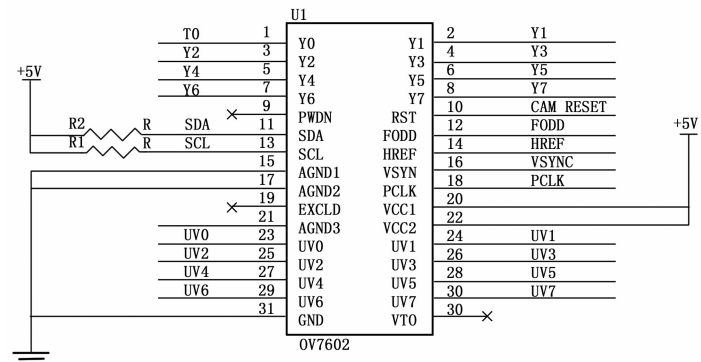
U1

T0 1 Y0
Y2 3 Y2
Y4 5 Y4
Y6 7 Y6
9 PWDN
R2 R SDA 11 SDA
R1 R SCL 13 SCL
15 AGND1
17 AGND2
19 EXCLD
21 AGND3
UV0 23 UV0
UV2 25 UV2
UV4 27 UV4
UV6 29 UV6
31 GND

+5V

Y1 2 Y1
Y3 4 Y3
Y5 6 Y5
Y7 8 Y7
RST 10 CAM RESET
FODD 12 FODD
HREF 14 HREF
VSYN 16 VSYNC
PCLK 18 PCLK
VCC1 20
VCC2 22
UV1 24 UV1
UV3 26 UV3
UV5 28 UV5
UV7 30 UV7
VTO 30

+5V

OV7602